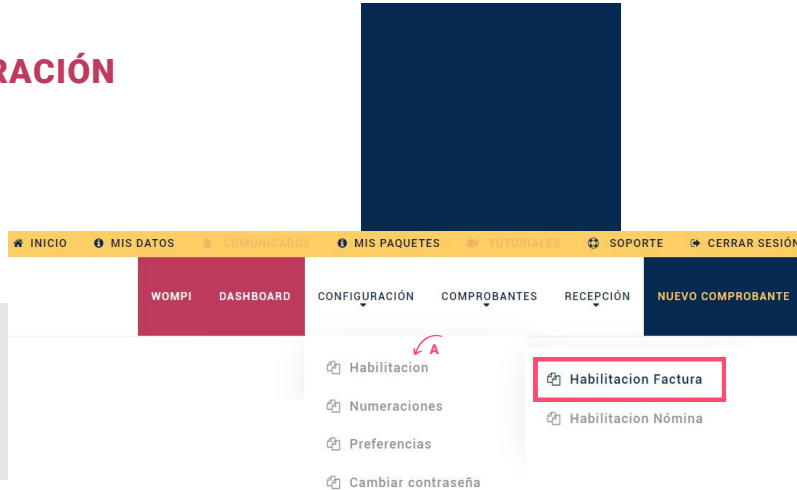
RACIÓN

INICIO MIS DATOS COMUNICADOS MIS PAQUETES TUTORIALES SOPORTE CERRAR SESIÓ

WOMPI DASHBOARD CONFIGURACIÓN COMPROBANTES RECEPCIÓN NUEVO COMPROBANTE

A

Habilitacion
Numeraciones
Preferencias
Cambiar contraseña

Habilitacion Factura
Habilitacion Nómina